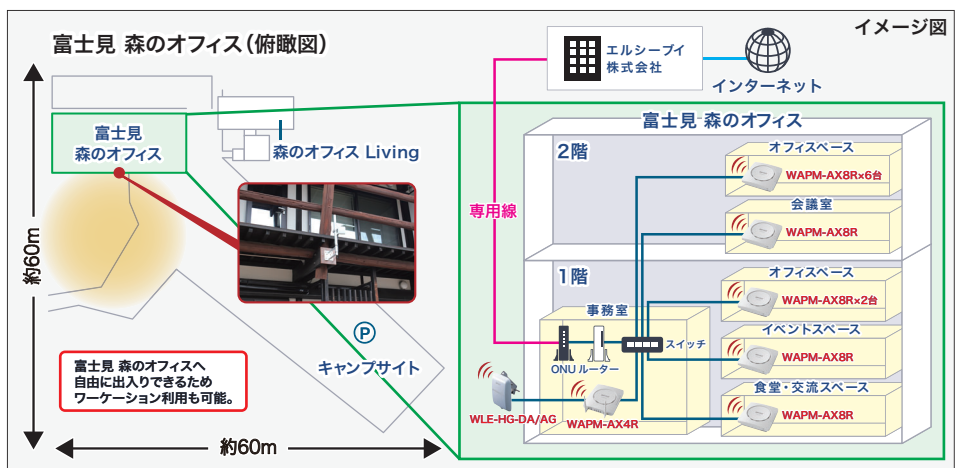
富士見 森のオフィス(俯瞰図)

イメージ図

富士見
森のオフィス

森のオフィス Living

約60m

約60m

P

キャンプサイト

富士見 森のオフィスへ
自由に出入りできるため
ワーケーション利用も可能。

エルシーブイ
株式会社

インターネット

専用線

富士見 森のオフィス

2階

オフィスペース

WAPM-AX8R×6台

会議室

WAPM-AX8R

1階

オフィスペース

WAPM-AX8R×2台

事務室

スイッチ

イベントスペース

WAPM-AX8R

ONU

ルーター

食堂・交流スペース

WAPM-AX8R

WLE-HG-DA/AG

WAPM-AX4R